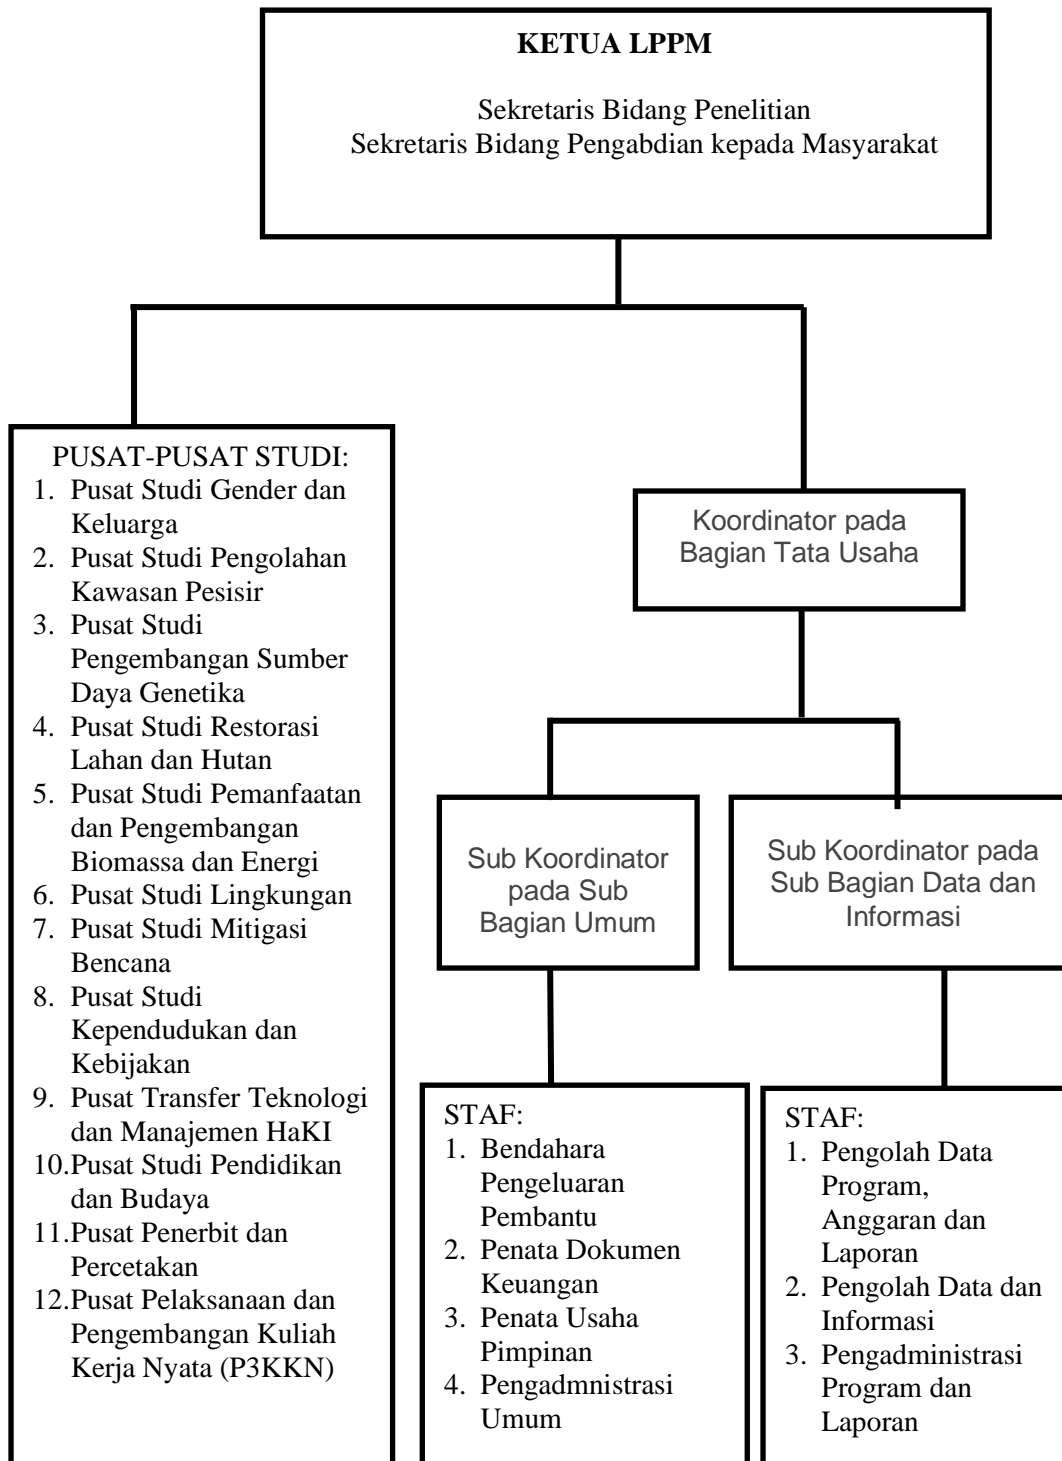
KETUA LPPM

Sekretaris Bidang Penelitian
Sekretaris Bidang Pengabdian kepada Masyarakat

PUSAT-PUSAT STUDI:
1. Pusat Studi Gender dan Keluarga
2. Pusat Studi Pengolahan Kawasan Pesisir
3. Pusat Studi Pengembangan Sumber Daya Genetika
4. Pusat Studi Restorasi Lahan dan Hutan
5. Pusat Studi Pemanfaatan dan Pengembangan Biomassa dan Energi
6. Pusat Studi Lingkungan
7. Pusat Studi Mitigasi Bencana
8. Pusat Studi Kependudukan dan Kebijakan
9. Pusat Transfer Teknologi dan Manajemen HaKI
10. Pusat Studi Pendidikan dan Budaya
11. Pusat Penerbit dan Percetakan
12. Pusat Pelaksanaan dan Pengembangan Kuliah Kerja Nyata (P3KKN)

Koordinator pada Bagian Tata Usaha

Sub Koordinator pada Sub Bagian Umum

Sub Koordinator pada Sub Bagian Data dan Informasi

STAF:
1. Bendahara Pengeluaran Pembantu
2. Penata Dokumen Keuangan
3. Penata Usaha Pimpinan
4. Pengadmnistrasi Umum

STAF:
1. Pengolah Data Program, Anggaran dan Laporan
2. Pengolah Data dan Informasi
3. Pengadministrasi Program dan Laporan